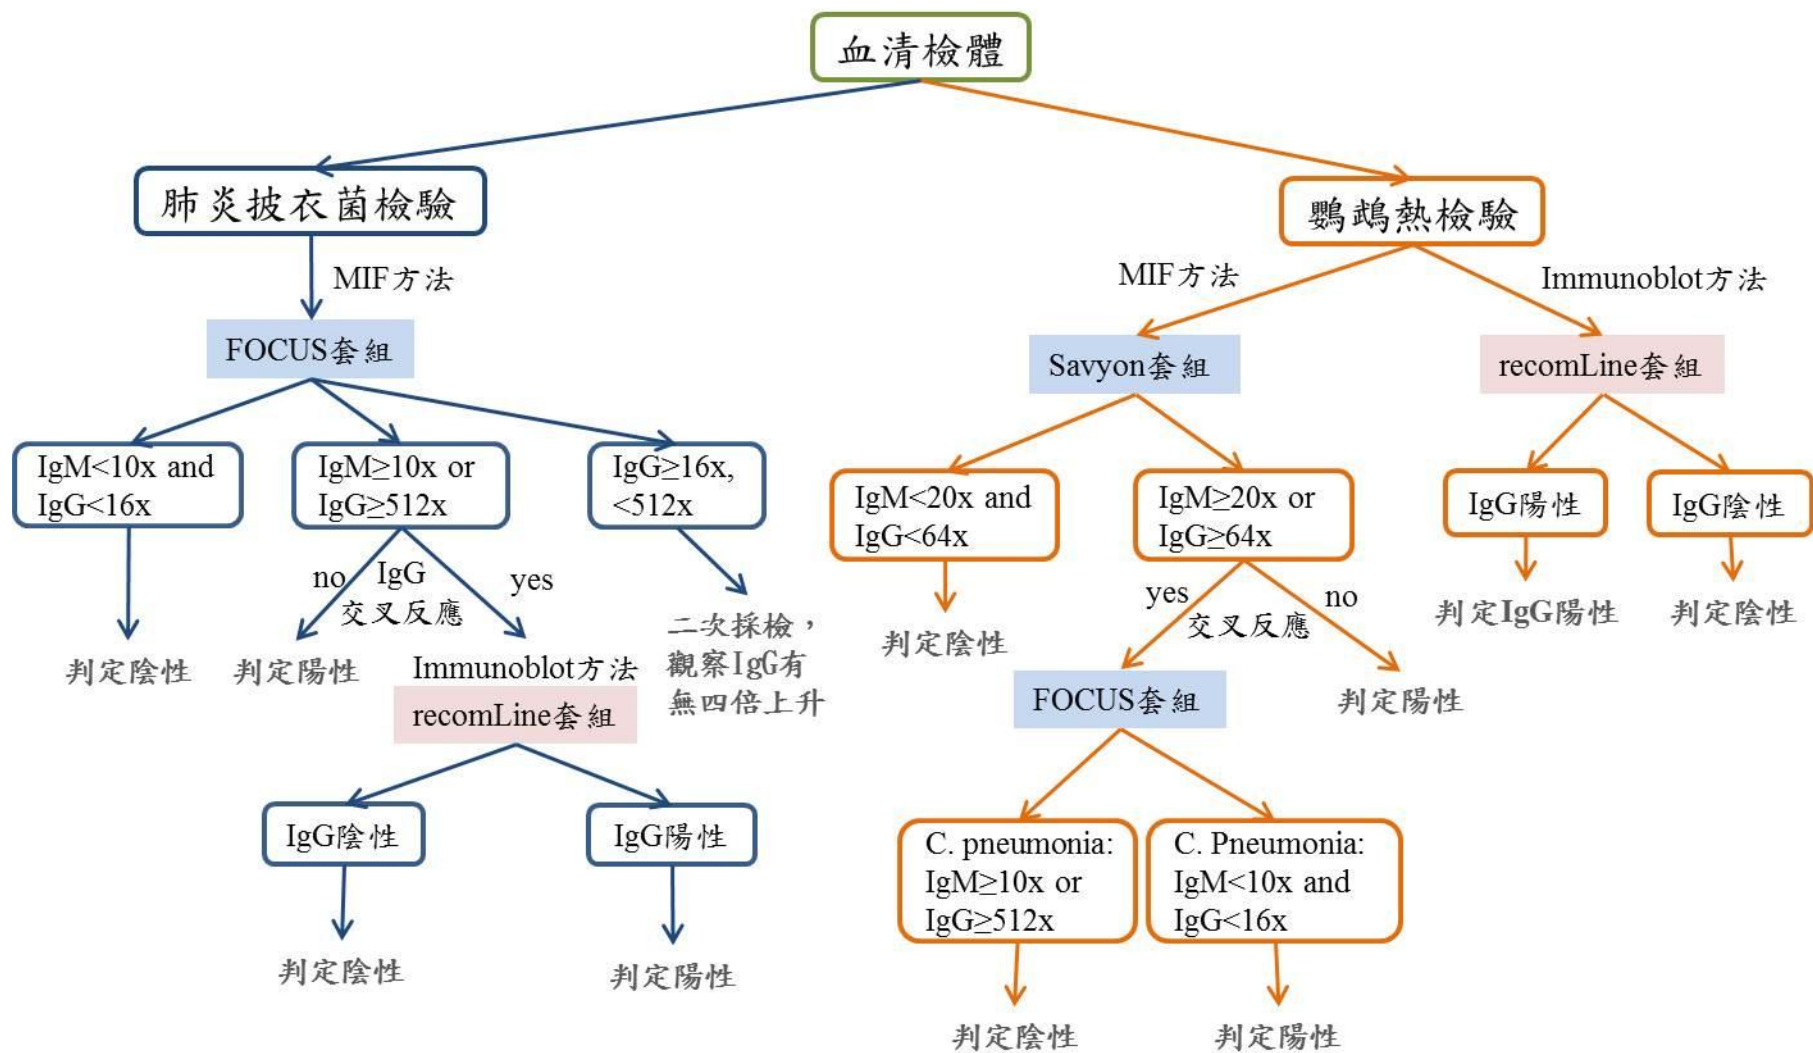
血清檢體

肺炎披衣菌檢驗

MIF方法

FOCUS套組

IgM<10x and IgG<16x

判定陰性

IgM≥10x or IgG≥512x

no IgG 交叉反應 yes

判定陽性

Immunoblot方法

recomLine套組

IgG陰性

判定陰性

IgG陽性

判定陽性

IgG≥16x, <512x

二次採檢，觀察IgG有無四倍上升

鸚鵡熱檢驗

MIF方法

Savyon套組

IgM<20x and IgG<64x

判定陰性

IgM≥20x or IgG≥64x

yes 交叉反應 no

FOCUS套組

判定陽性

C. pneumonia: IgM≥10x or IgG≥512x

判定陰性

C. Pneumonia: IgM<10x and IgG<16x

判定陽性

Immunoblot方法

recomLine套組

IgG陽性

判定IgG陽性

IgG陰性

判定陰性